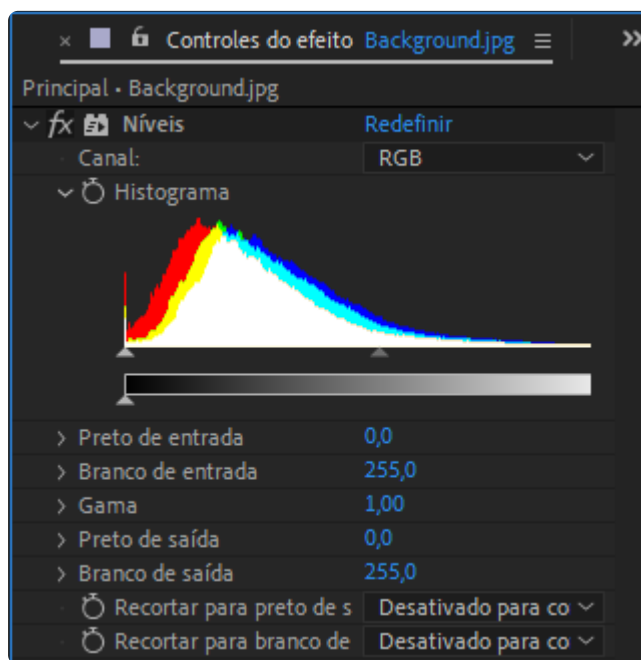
× Controles do efeito Background.jpg ≡ »

Principal • Background.jpg

fx Níveis Redefinir

Canal: RGB

Histograma

Preto de entrada 0,0

Branco de entrada 255,0

Gama 1,00

Preto de saída 0,0

Branco de saída 255,0

Recortar para preto de s Desativado para co

Recortar para branco de Desativado para co